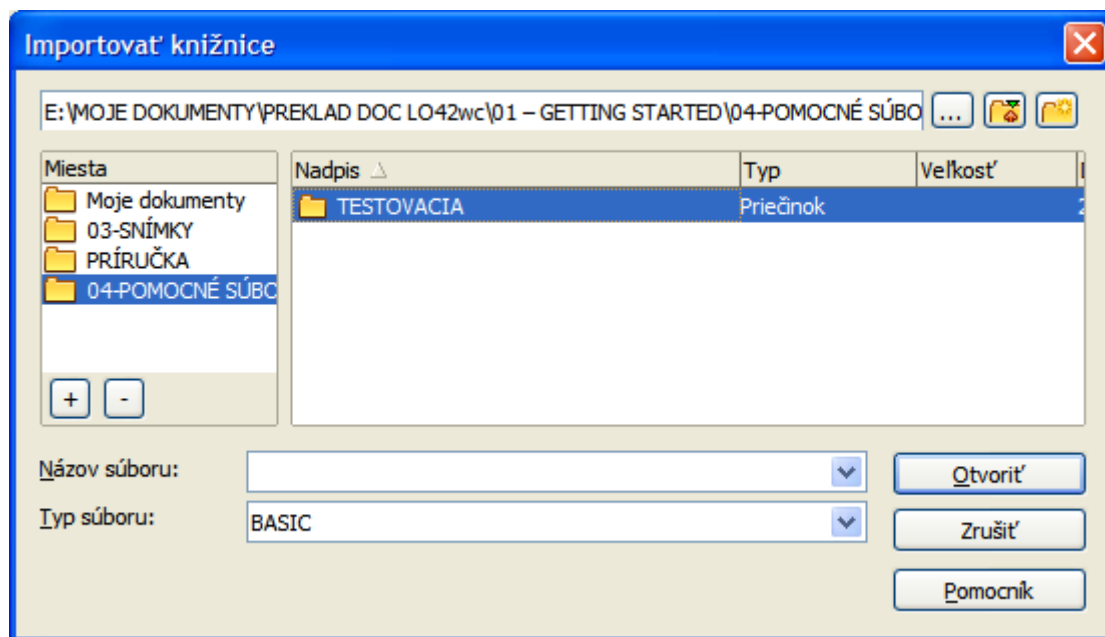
Importovať knižnice

E:\MOJE DOKUMENTY\PREKLAD DOC LO42wc\01 – GETTING STARTED\04-POMOCNÉ SÚBO ...

Miesta
Moje dokumenty
03-SNÍMKY
PRÍRUČKA
04-POMOCNÉ SÚBO

+ -

| Nadpis | Typ | Veľkosť |
|---|---|---|
| TESTOVACIA | Priečinok | |

Názov súboru:
Typ súboru: BASIC

Otvoriť
Zrušiť
Pomocník